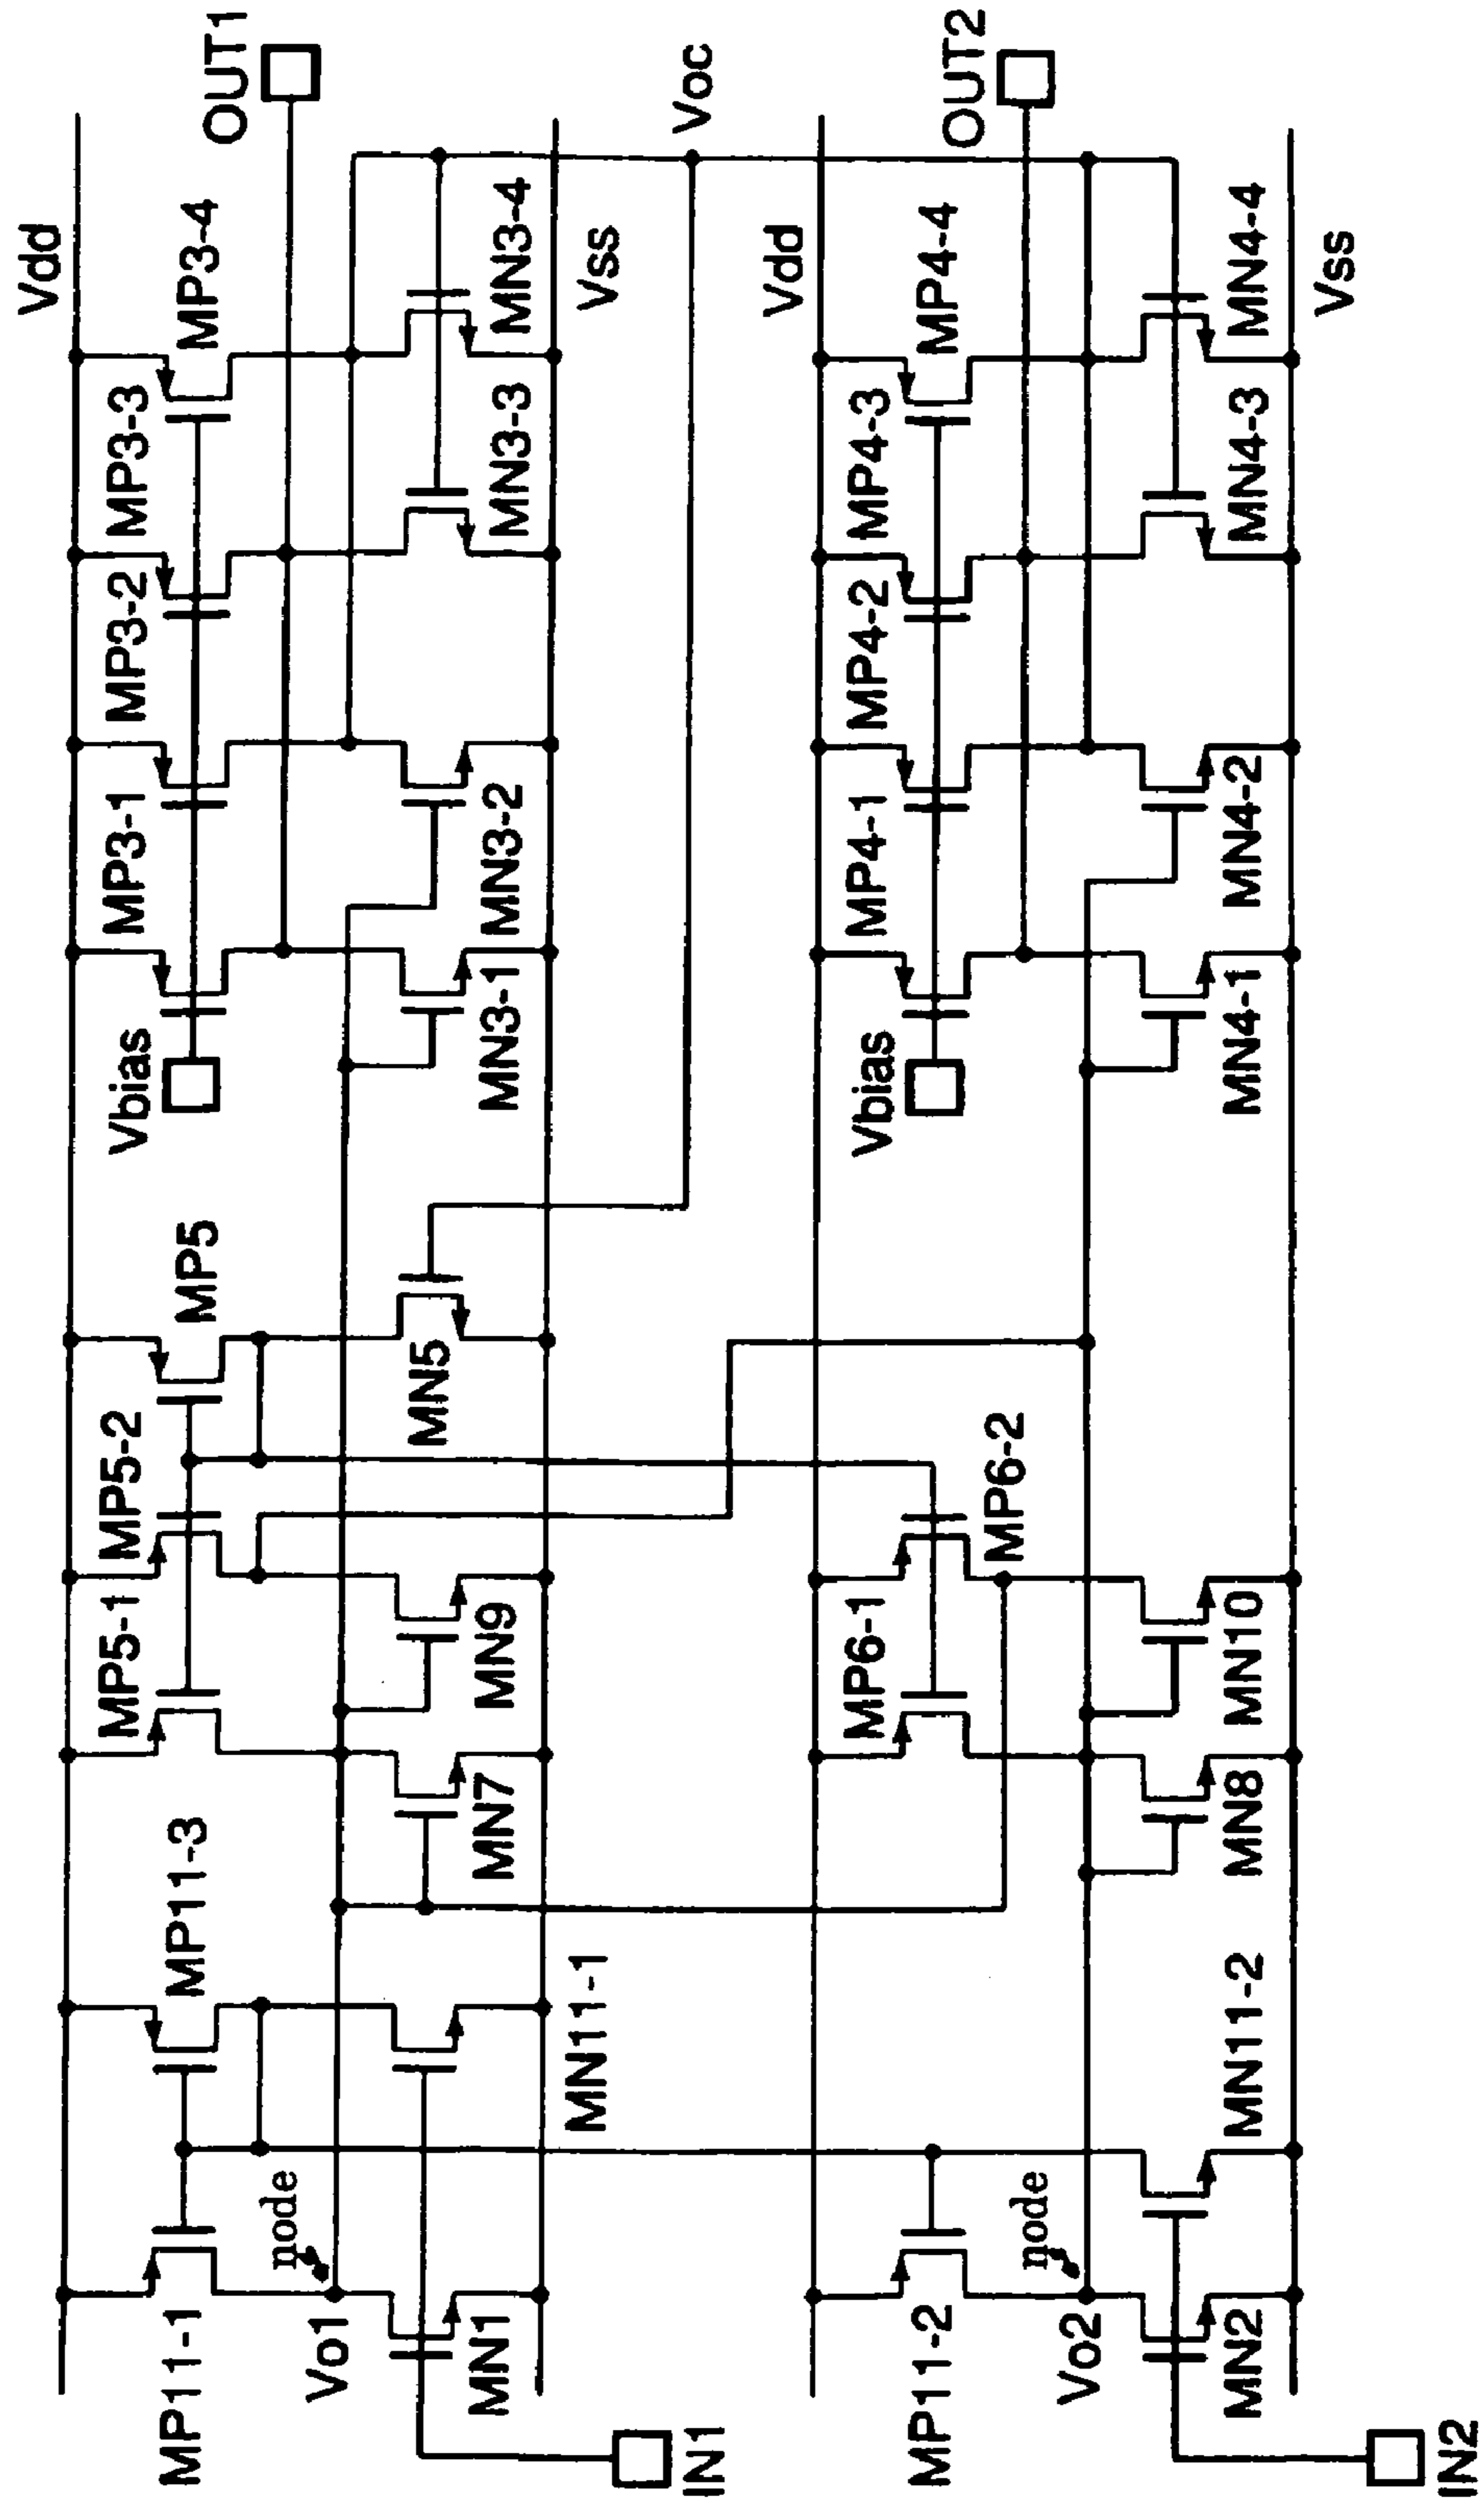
Vdd
OUT1
Voc
Vss
MP3-4
MN3-4
MP3-3
MN3-3
MP3-2
MP3-1
MN3-2
MN3-1
Vbias
MP5
MN5
MP5-2
MP5-1
MN9
MN7
MP11-3
MN11-1
MP11-1
node
Vo1
MN1
IN1
Vdd
OUT2
Vss
MP4-4
MN4-4
MP4-3
MN4-3
MP4-2
MP4-1
MN4-2
MN4-1
Vbias
MP6-2
MP6-1
MN10
MN8
MN11-2
MP11-2
node
Vo2
MN2
IN2